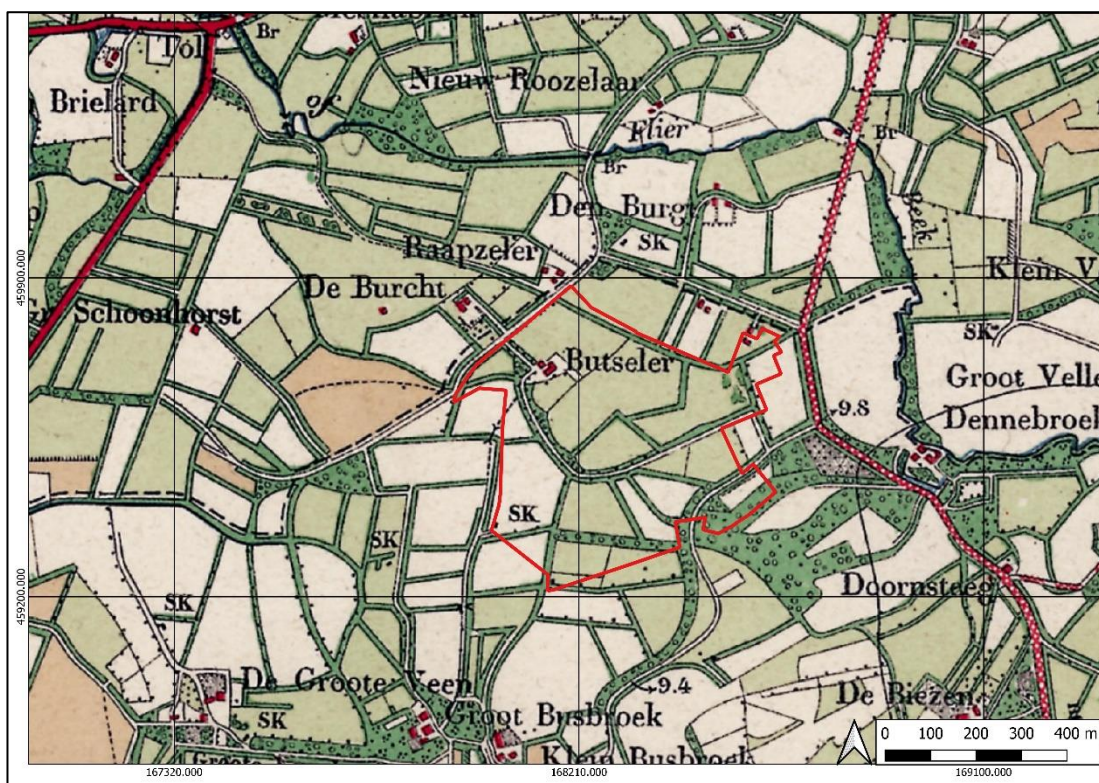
Tol
Br
Brielard
Nieuw Roozelaar
Flier
Br
Br
Den Burgt
SK
Beek
Raapzeler
459900.000
De Burcht
Klein V
Gr Schoonhorst
SK
Butseler
Groot Velle
9.8
Dennebroek
SK
SK
SK
459200.000
Doornsteeg
De Groote Veen
SK
9.4
Groot Busbroek
De Biezen
Klein Busbroek
0 100 200 300 400 m
167320.000
168210.000
169100.000